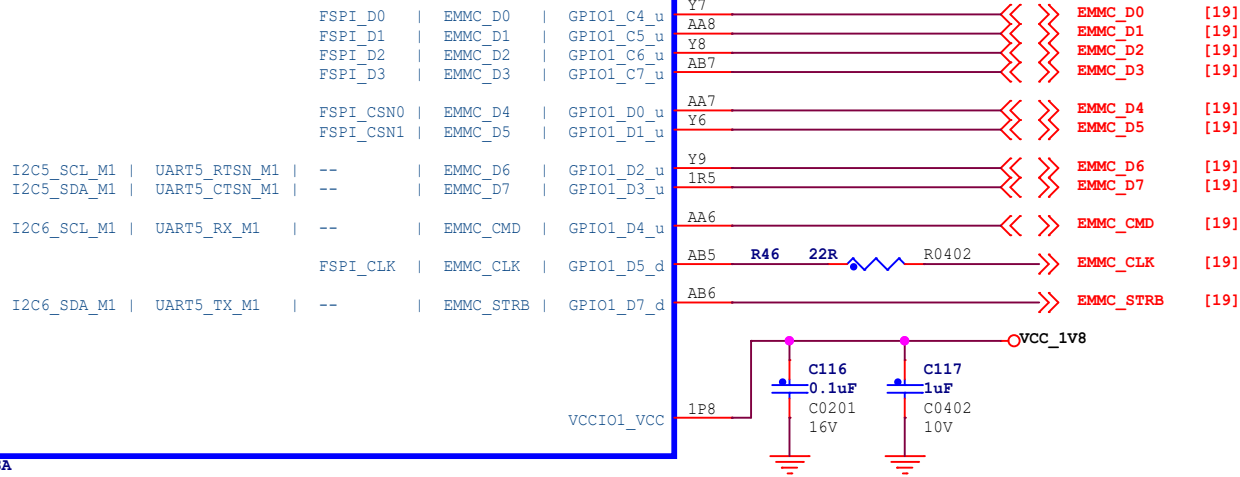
FSPI_D0 | EMMC_D0 | GPIO1_C4_u Y7 EMMC_D0 [19]
FSPI_D1 | EMMC_D1 | GPIO1_C5_u AA8 EMMC_D1 [19]
FSPI_D2 | EMMC_D2 | GPIO1_C6_u Y8 EMMC_D2 [19]
FSPI_D3 | EMMC_D3 | GPIO1_C7_u AB7 EMMC_D3 [19]

FSPI_CSN0 | EMMC_D4 | GPIO1_D0_u AA7 EMMC_D4 [19]
FSPI_CSN1 | EMMC_D5 | GPIO1_D1_u Y6 EMMC_D5 [19]

I2C5_SCL_M1 | UART5_RTSN_M1 | -- | EMMC_D6 | GPIO1_D2_u Y9 EMMC_D6 [19]
I2C5_SDA_M1 | UART5_CTSN_M1 | -- | EMMC_D7 | GPIO1_D3_u 1R5 EMMC_D7 [19]

I2C6_SCL_M1 | UART5_RX_M1 | -- | EMMC_CMD | GPIO1_D4_u AA6 EMMC_CMD [19]

FSPI_CLK | EMMC_CLK | GPIO1_D5_d AB5 R46 22R R0402 EMMC_CLK [19]

I2C6_SDA_M1 | UART5_TX_M1 | -- | EMMC_STRB | GPIO1_D7_d AB6 EMMC_STRB [19]

VCC_1V8

C116
0.1uF
C0201
16V

C117
1uF
C0402
10V

VCCIO1_VCC 1P8

A